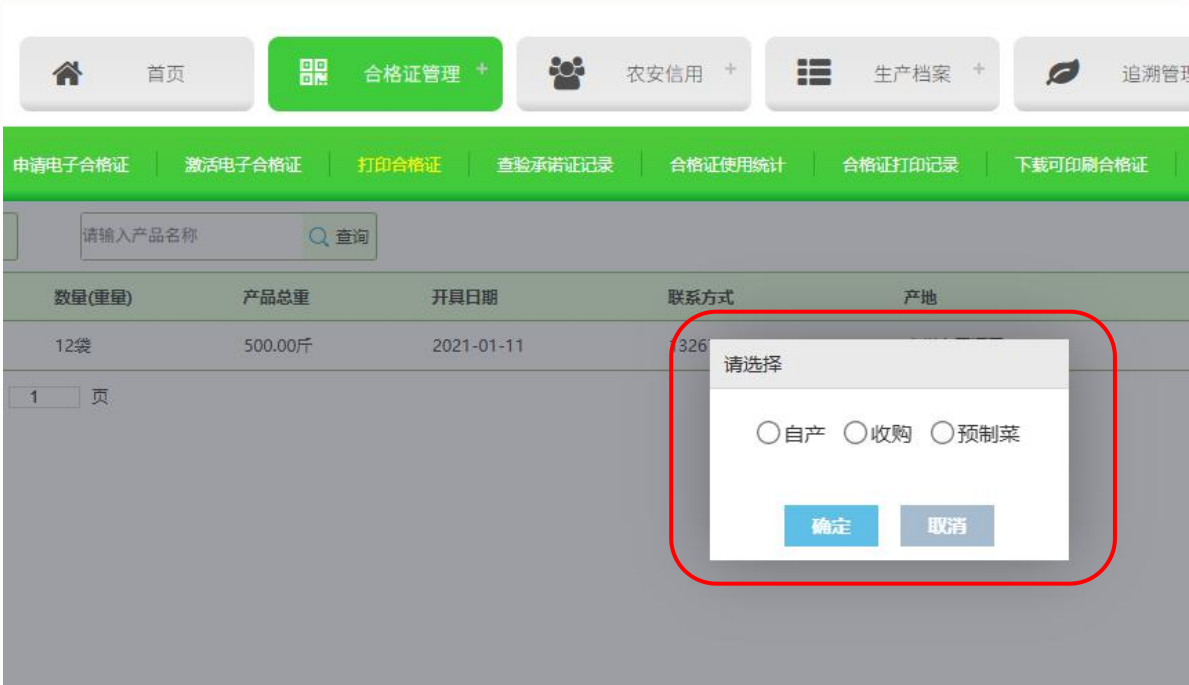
首页 合格证管理 + 农安信用 + 生产档案 + 追溯管理

申请电子合格证 | 激活电子合格证 | 打印合格证 | 查验承诺证记录 | 合格证使用统计 | 合格证打印记录 | 下载可印刷合格证

请输入产品名称 查询

| 数量(重量) | 产品总重 | 开具日期 | 联系方式 | 产地 |
|---|---|---|---|---|
| 12袋 | 500.00斤 | 2021-01-11 | 1326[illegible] | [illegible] |

1 页

请选择

自产 收购 预制菜

确定 取消